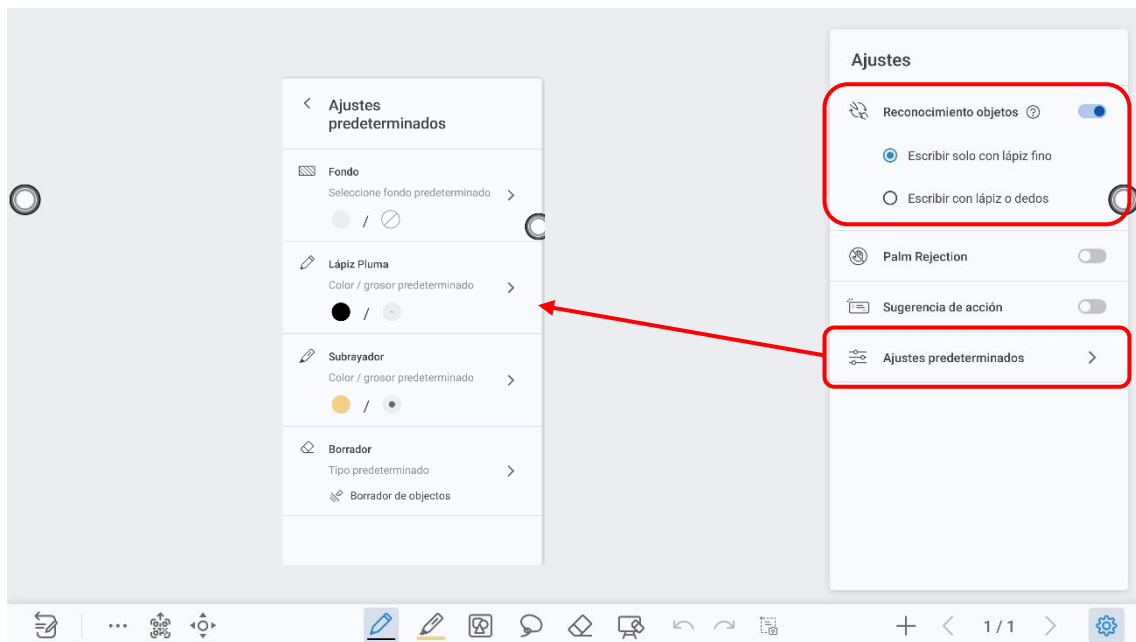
Ajustes predeterminados

Fondo
Seleccione fondo predeterminado
/

Lápiz Pluma
Color / grosor predeterminado
/

Subrayador
Color / grosor predeterminado
/

Borrador
Tipo predeterminado
Borrador de objectos

Ajustes

Reconocimiento objetos

Escribir solo con lápiz fino

Escribir con lápiz o dedos

Palm Rejection

Sugerencia de acción

Ajustes predeterminados

1 / 1